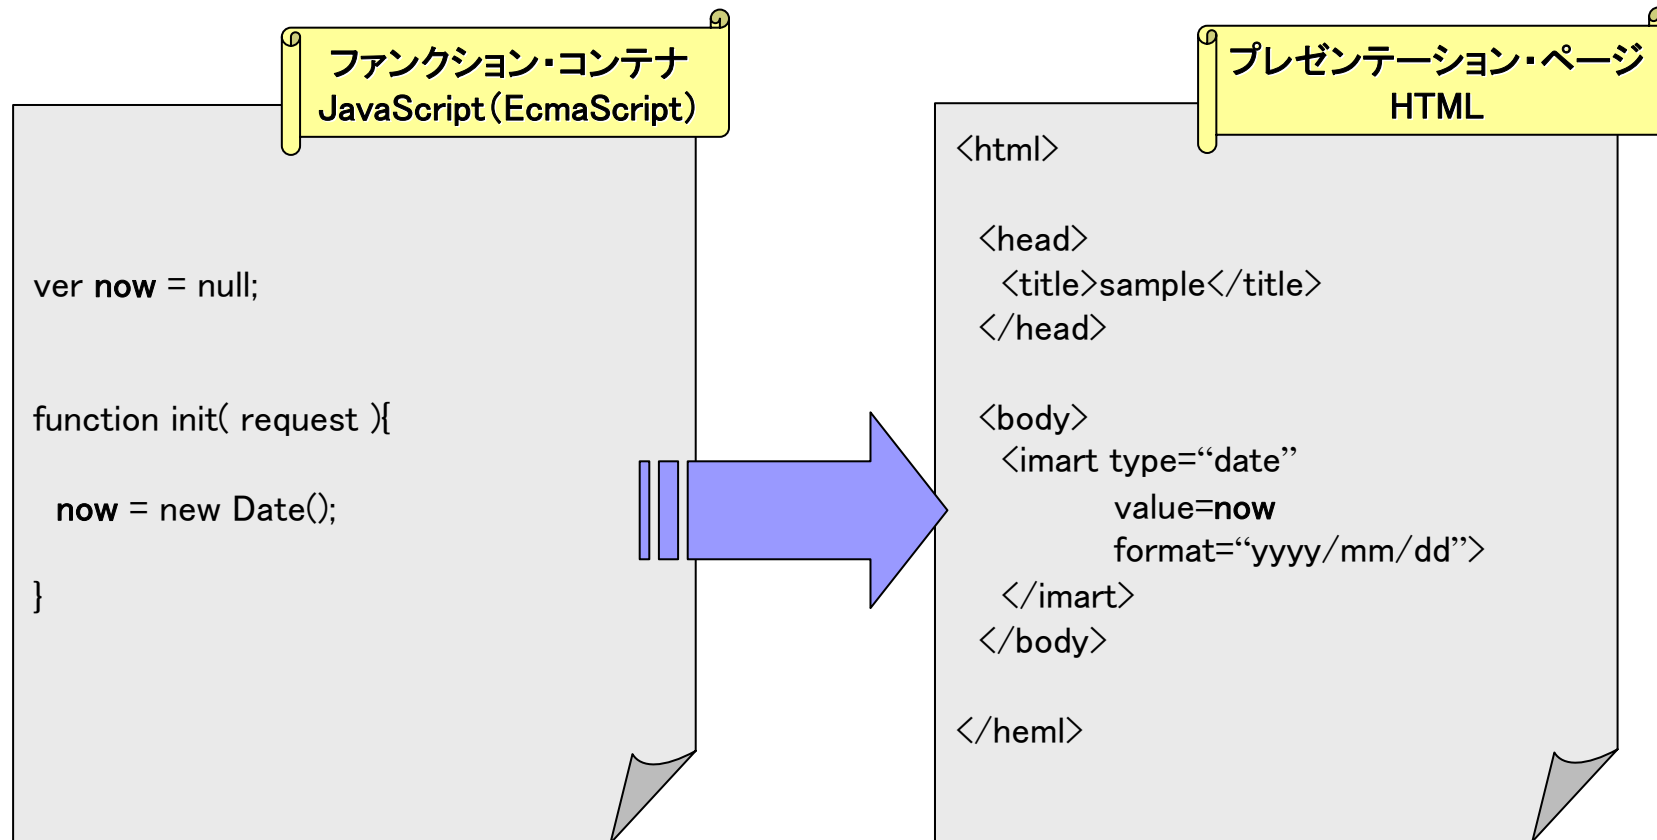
ファンクション・コンテナ
JavaScript（EcmaScript）

ver now = null;

function init( request ){

now = new Date();

}

プレゼンテーション・ページ
HTML

<html>

<head>
<title>sample</title>
</head>

<body>
<imart type=“date”
value=now
format=“yyyy/mm/dd”>
</imart>
</body>

</heml>